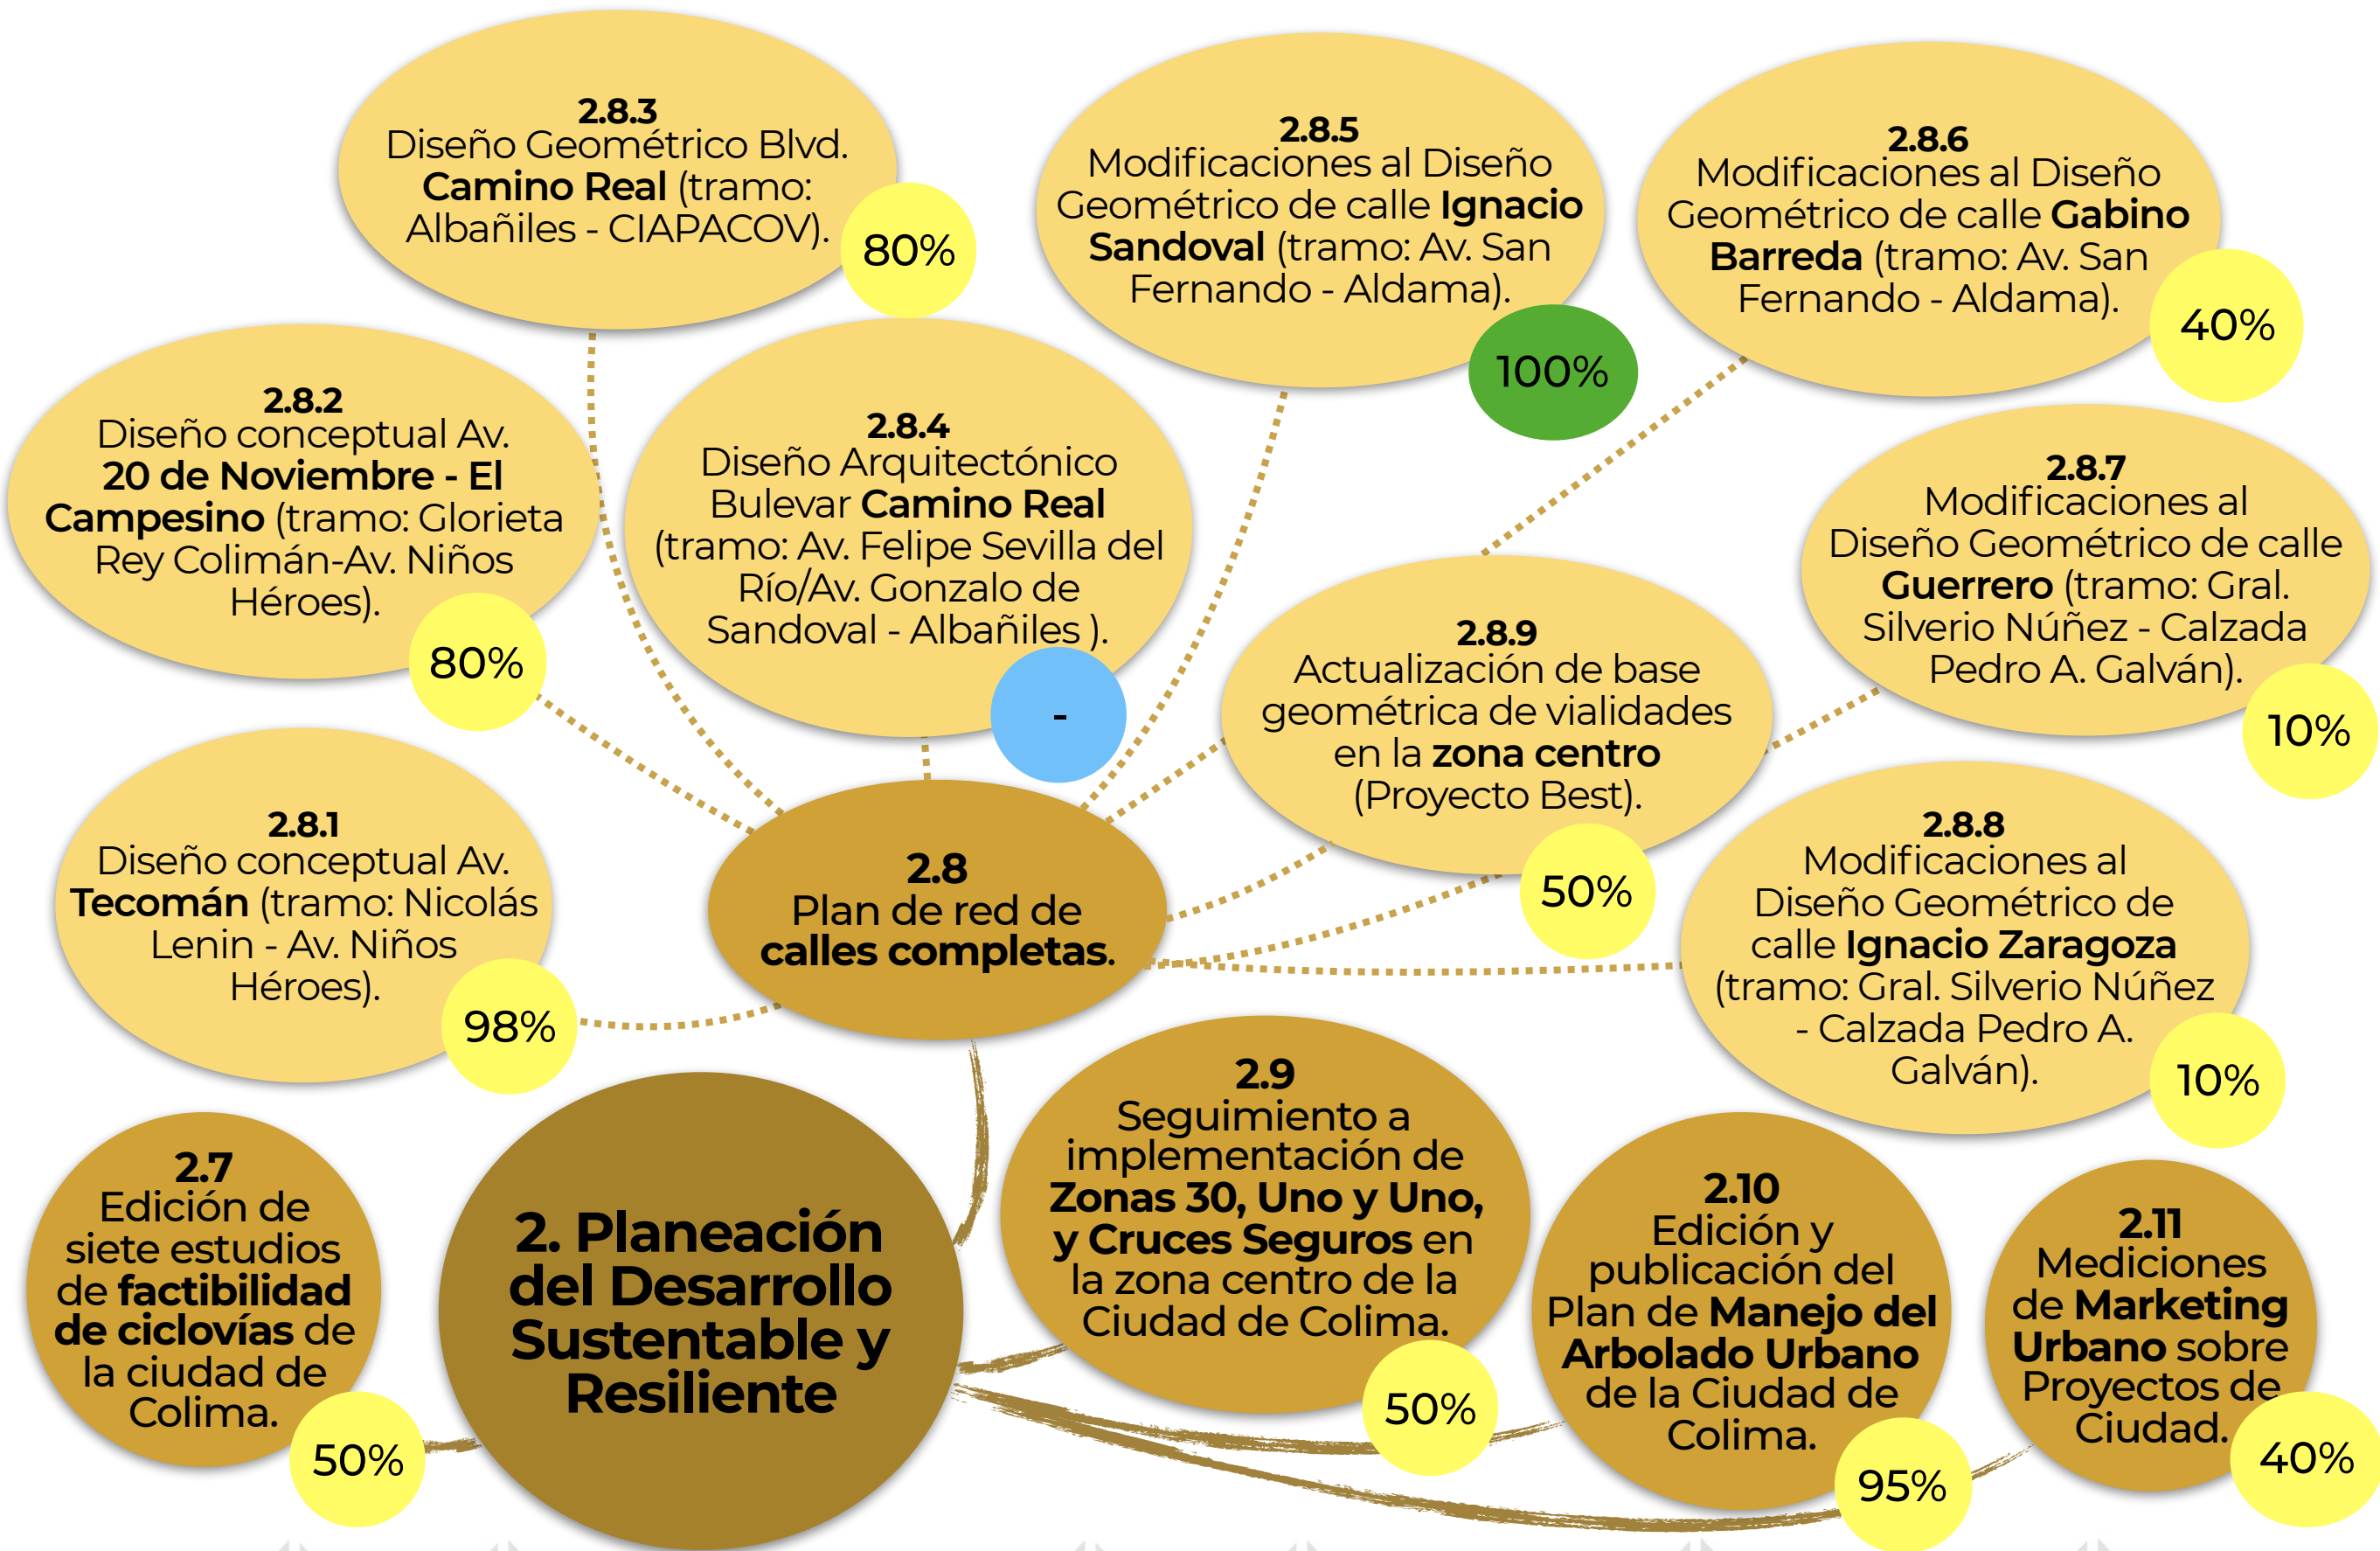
2.8.3
Diseño Geométrico Blvd. **Camino Real** (tramo: Albañiles - CIAPACOV).
80%

2.8.5
Modificaciones al Diseño Geométrico de calle **Ignacio Sandoval** (tramo: Av. San Fernando - Aldama).
100%

2.8.6
Modificaciones al Diseño Geométrico de calle **Gabino Barreda** (tramo: Av. San Fernando - Aldama).
40%

2.8.2
Diseño conceptual Av. **20 de Noviembre - El Campesino** (tramo: Glorieta Rey Colimán-Av. Niños Héroes).
80%

2.8.4
Diseño Arquitectónico Bulevar **Camino Real** (tramo: Av. Felipe Sevilla del Río/Av. Gonzalo de Sandoval - Albañiles ).
-

2.8.7
Modificaciones al Diseño Geométrico de calle **Guerrero** (tramo: Gral. Silverio Núñez - Calzada Pedro A. Galván).
10%

2.8.9
Actualización de base geométrica de vialidades en la **zona centro** (Proyecto Best).
50%

2.8.1
Diseño conceptual Av. **Tecomán** (tramo: Nicolás Lenin - Av. Niños Héroes).
98%

2.8
Plan de red de **calles completas.**

2.8.8
Modificaciones al Diseño Geométrico de calle **Ignacio Zaragoza** (tramo: Gral. Silverio Núñez - Calzada Pedro A. Galván).
10%

2.7
Edición de siete estudios de **factibilidad de ciclovías** de la ciudad de Colima.
50%

**2. Planeación del Desarrollo Sustentable y Resiliente**

2.9
Seguimiento a implementación de **Zonas 30, Uno y Uno, y Cruces Seguros** en la zona centro de la Ciudad de Colima.
50%

2.10
Edición y publicación del Plan de **Manejo del Arbolado Urbano** de la Ciudad de Colima.
95%

2.11
Mediciones de **Marketing Urbano** sobre Proyectos de Ciudad.
40%